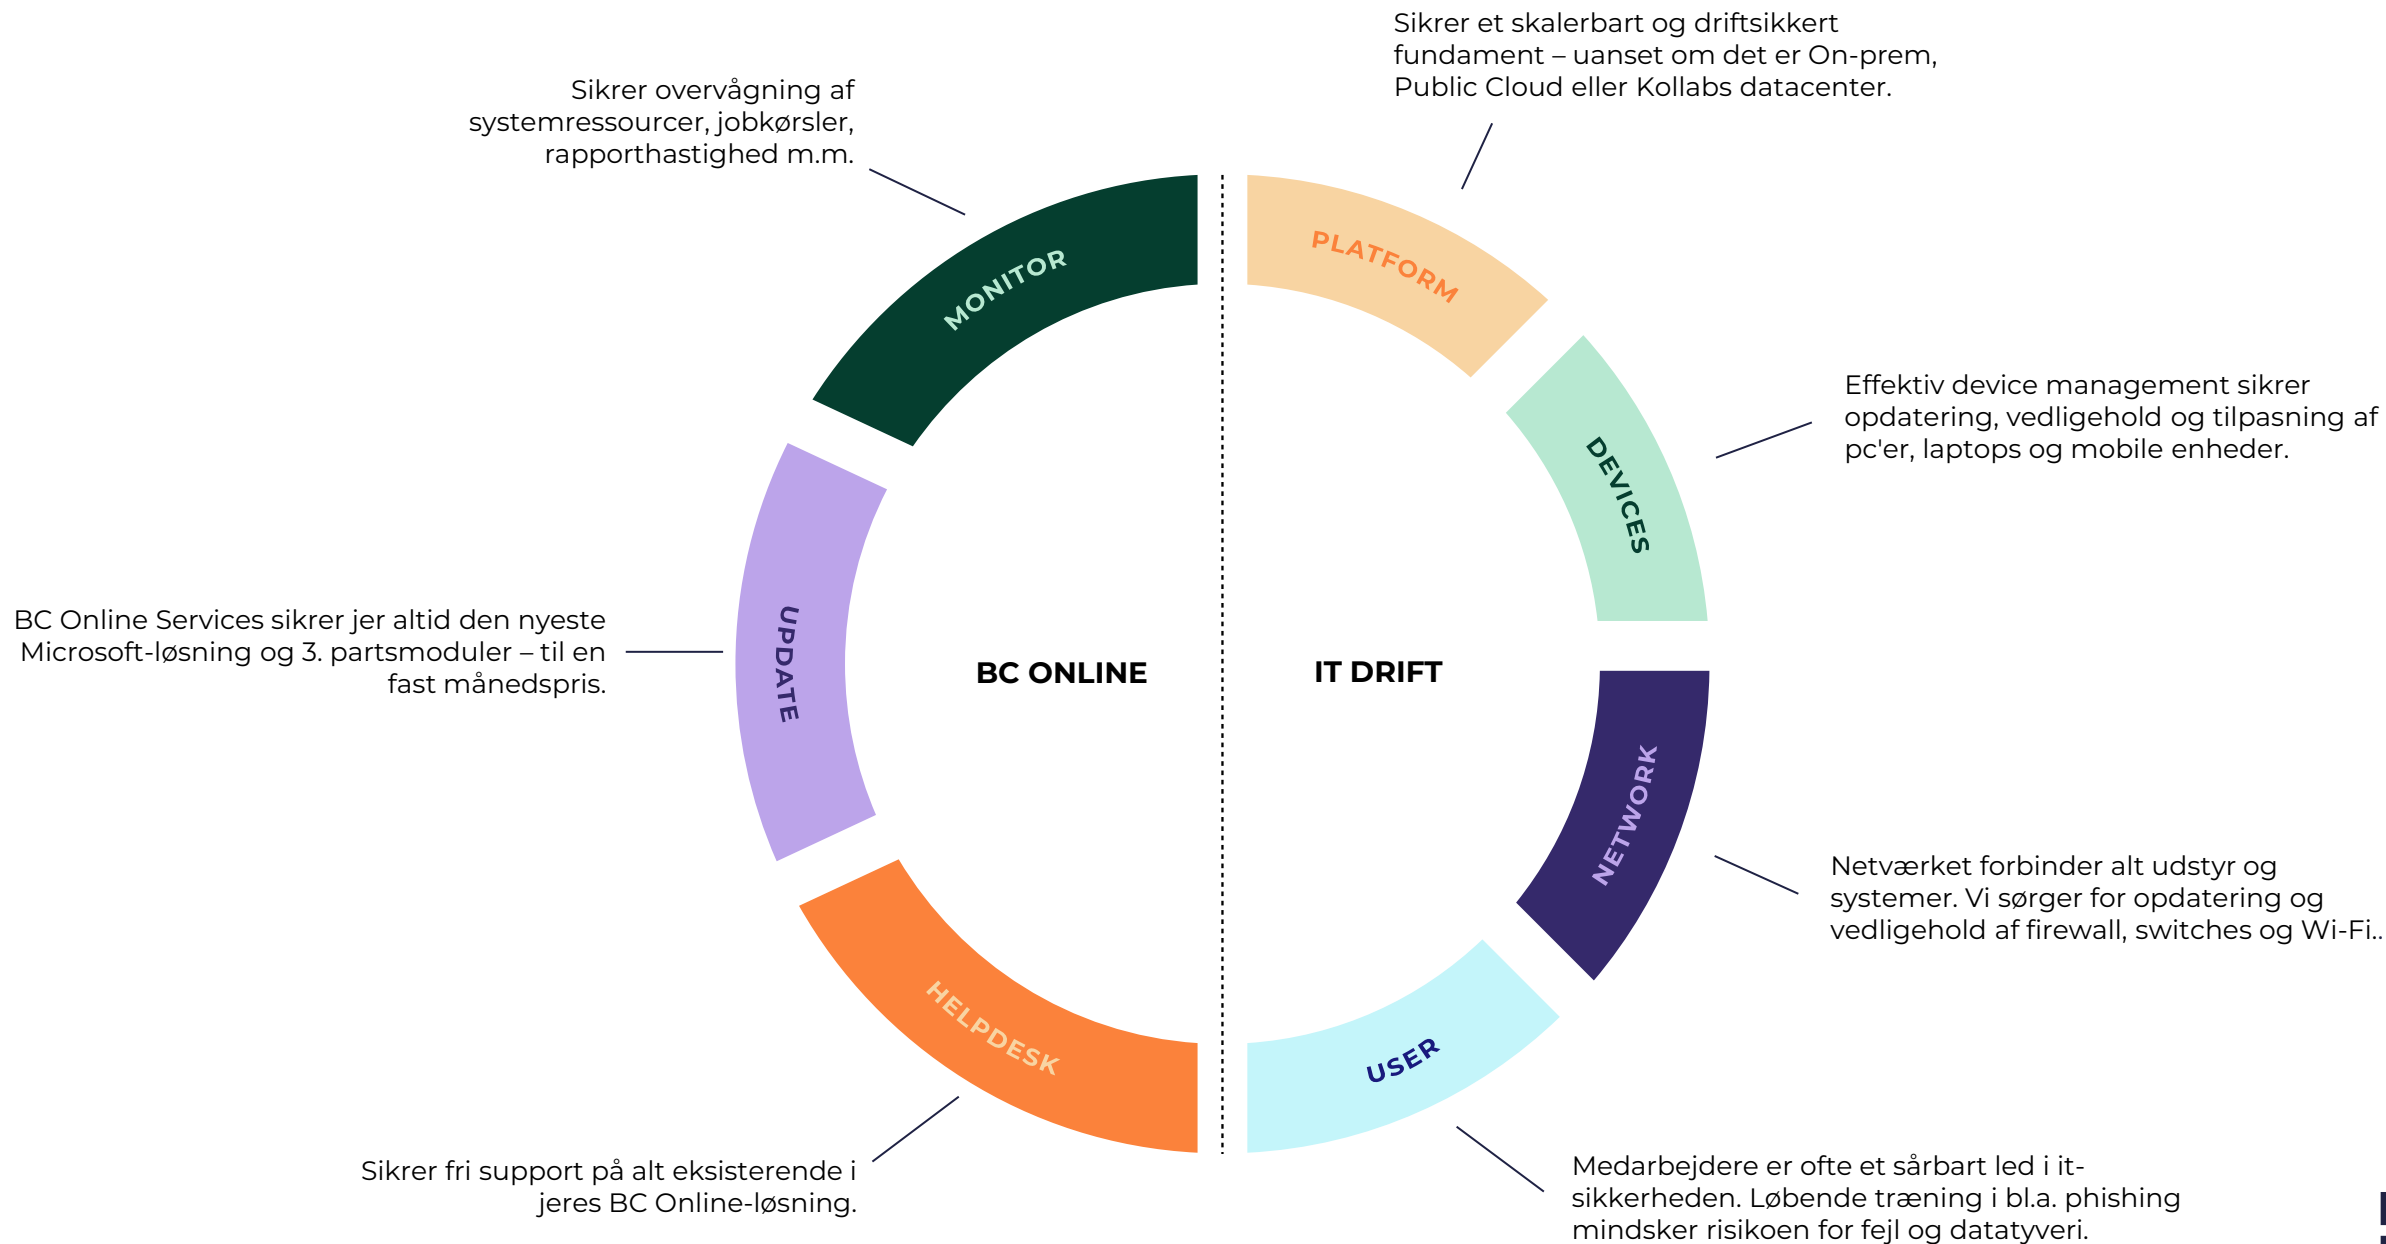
Sikrer et skalerbart og driftsikkert fundament – uanset om det er On-prem, Public Cloud eller Kollabs datacenter.

Sikrer overvågning af systemressourcer, jobkørsler, rapporthastighed m.m.

MONITOR

PLATFORM

Effektiv device management sikrer opdatering, vedligehold og tilpasning af pc'er, laptops og mobile enheder.

DEVICES

BC Online Services sikrer jer altid den nyeste Microsoft-løsning og 3. partsmoduler – til en fast månedspris.

UPDATE

BC ONLINE

IT DRIFT

NETWORK

Netværket forbinder alt udstyr og systemer. Vi sørger for opdatering og vedligehold af firewall, switches og Wi-Fi..

HELPDESK

USER

Sikrer fri support på alt eksisterende i jeres BC Online-løsning.

Medarbejdere er ofte et sårbart led i it-sikkerheden. Løbende træning i bl.a. phishing mindsker risikoen for fejl og datatyveri.